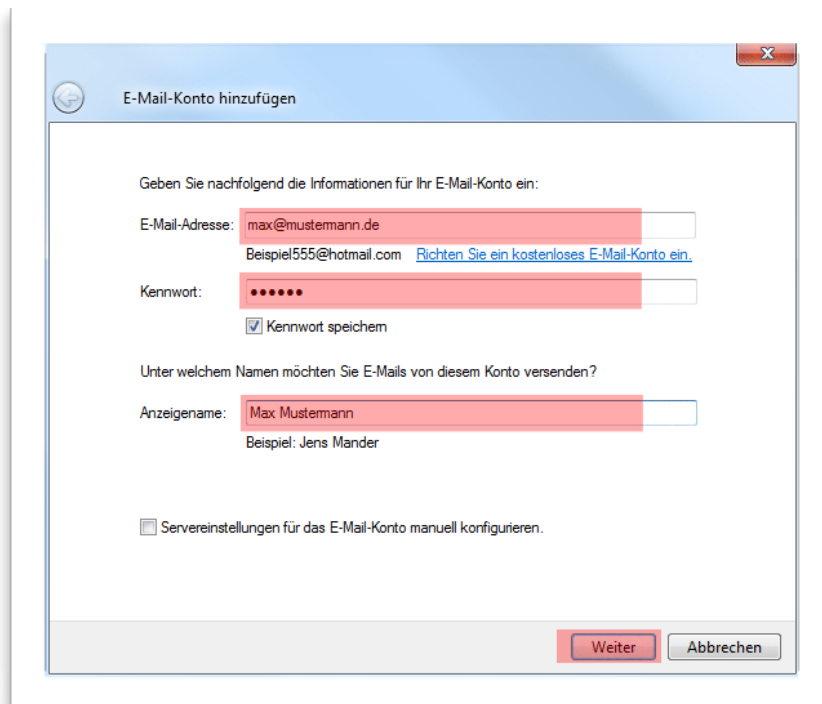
E-Mail-Konto hinzufügen

Geben Sie nachfolgend die Informationen für Ihr E-Mail-Konto ein:

E-Mail-Adresse: max@mustermann.de

Beispiel555@hotmail.com Richten Sie ein kostenloses E-Mail-Konto ein.

Kennwort: ●●●●●●

Kennwort speichern

Unter welchem Namen möchten Sie E-Mails von diesem Konto versenden?

Anzeigename: Max Mustermann

Beispiel: Jens Mander

Servereinstellungen für das E-Mail-Konto manuell konfigurieren.

Weiter Abbrechen